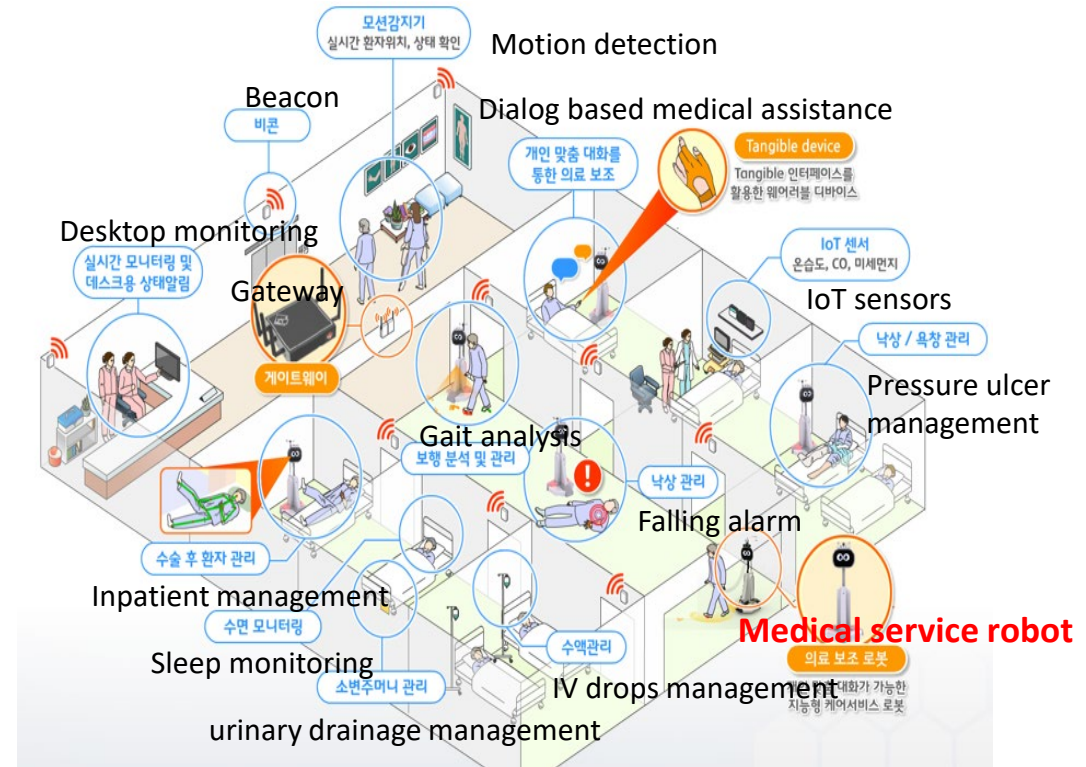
모션감지기
실시간 환자위치, 상태 확인
Motion detection

Beacon
비콘

Dialog based medical assistance
개인 맞춤 대화를 통한 의료 보조

Tangible device
Tangible 인터페이스를 활용한 웨어러블 디바이스

Desktop monitoring
실시간 모니터링 및 데스크용 상태알림

Gateway
게이트웨이

IoT 센서
온습도, CO, 미세먼지
IoT sensors

낙상 / 욕창 관리
Pressure ulcer management

Gait analysis
보행 분석 및 관리

낙상 관리
Falling alarm

수술 후 환자 관리
Inpatient management

수면 모니터링
Sleep monitoring

수액관리
IV drops management

Medical service robot
의료 보조 로봇
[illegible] 대화가 가능한 지능형 케어서비스 로봇

소변주머니 관리
urinary drainage management